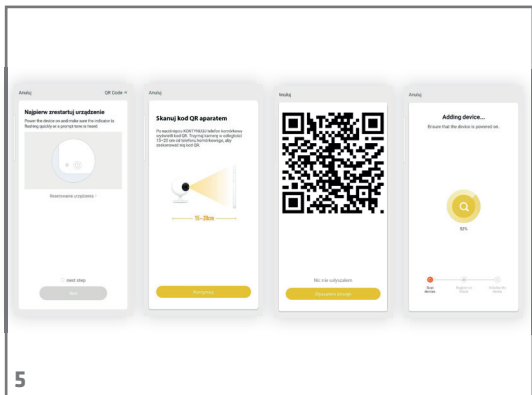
Anuluj
QR Code

Najpierw zrestartuj urządzenie

Power the device on and make sure the indicator is flashing quickly or a prompt tone is heard

Resetowanie urządzenia >

next step

Dalej

Anuluj

Skanuj kod QR aparatem

Po naciśnięciu KONTYNUUJ telefon komórkowy wyświetli kod QR. Trzymaj kamerę w odległości 15~20 cm od telefonu komórkowego, aby zeskanować ten kod QR.

15~20cm

Kontynuuj

Wstecz

Nic nie usłyszałem

Usłyszałem dźwięk

Anuluj

Adding device...

Ensure that the device is powered on.

92%

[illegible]
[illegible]
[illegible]

5